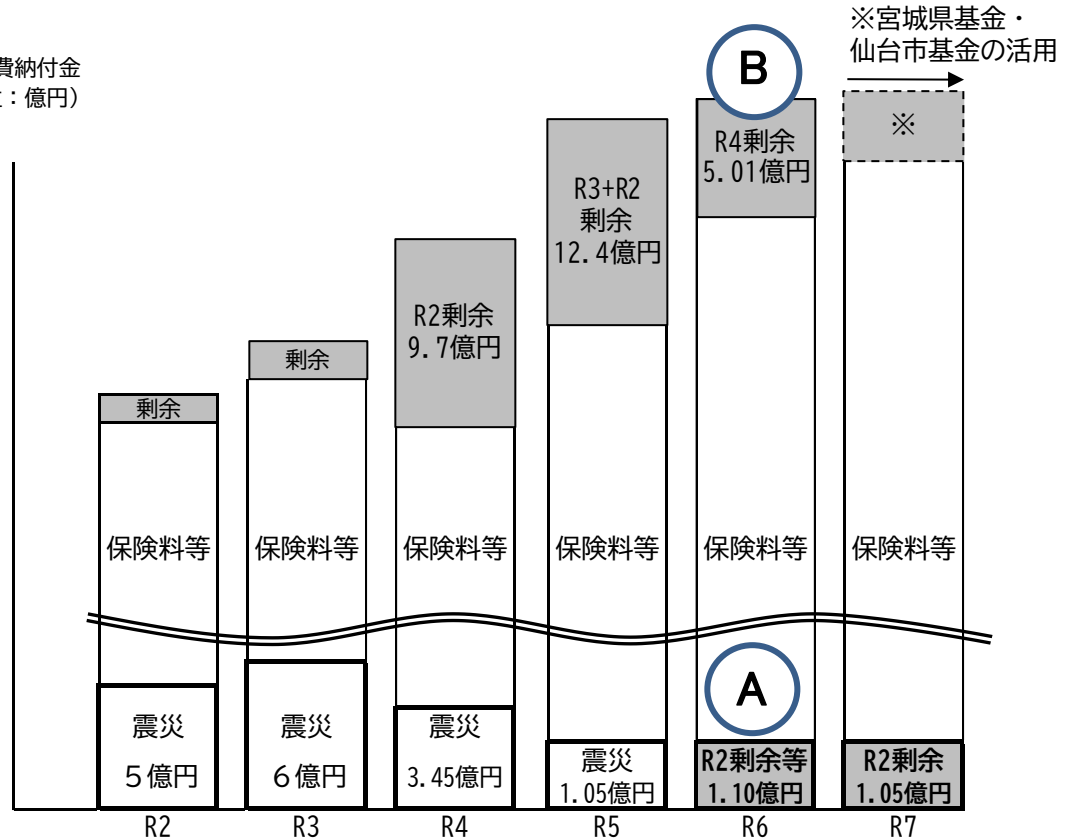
費納付金
：億円）

※宮城県基金・
仙台市基金の活用

B

R4剰余
5.01億円

※

R3+R2
剰余
12.4億円

R2剰余
9.7億円

剰余

剰余

保険料等

保険料等

保険料等

保険料等

保険料等

保険料等

A

震災
５億円

震災
６億円

震災
3.45億円

震災
1.05億円

R2剰余等
1.10億円

R2剰余
1.05億円

R2
R3
R4
R5
R6
R7